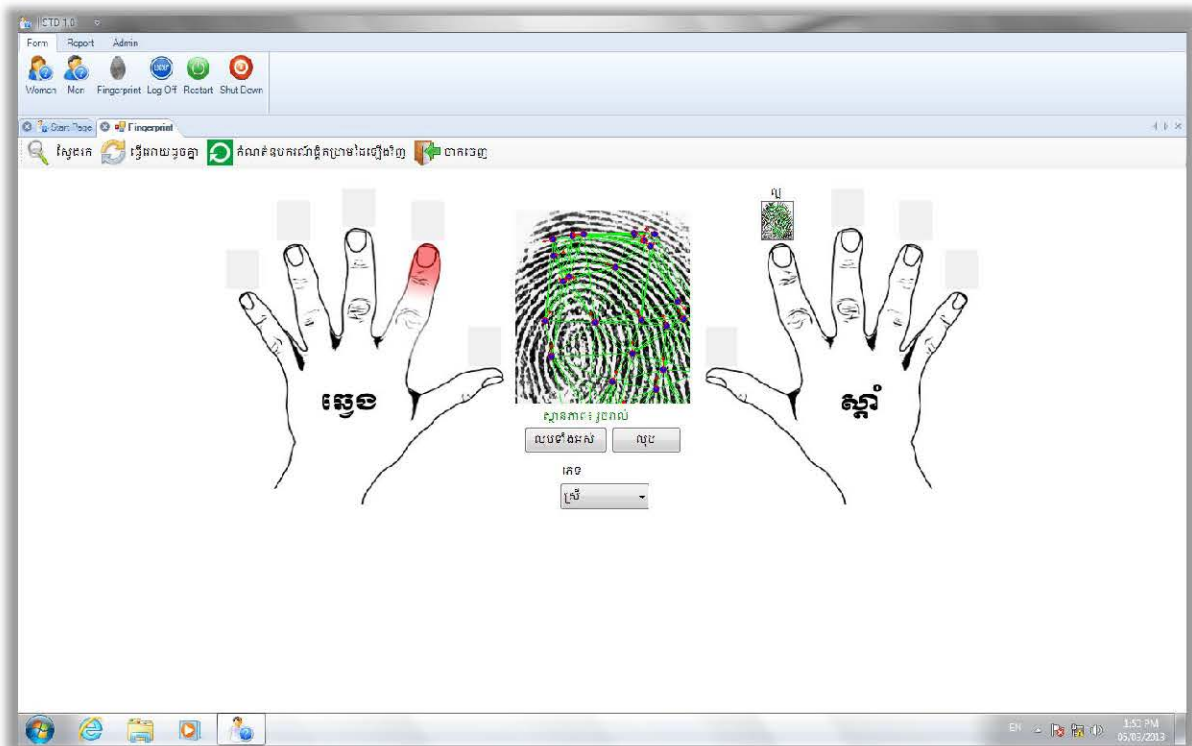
STD 1.0

Form Report Admin

Women Men Fingerprint Log Off Restart Shut Down

Start Page Fingerprint

ស្វែងរក ធ្វើឲ្យស្រស់ កំណត់ឧបករណ៍ម្រាមដៃឡើងវិញ ចាកចេញ

លុប

ឆ្វេង

ស្ដាំ

ស្ថានភាព៖ រួចរាល់

លុបទាំងអស់ លុប

ភេទ

ស្រី

EN 1:52 PM 05/03/2013